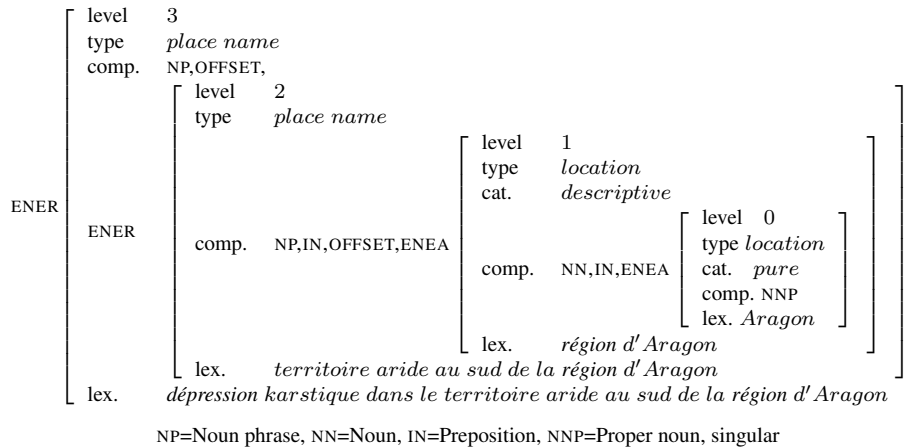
ENER
level 3
type *place name*
comp. NP,OFFSET,
ENER
level 2
type *place name*
comp. NP,IN,OFFSET,ENEA
level 1
type *location*
cat. *descriptive*
comp. NN,IN,ENEA
level 0
type *location*
cat. *pure*
comp. NNP
lex. *Aragon*
lex. *région d′Aragon*
lex. *territoire aride au sud de la région d′Aragon*
lex. *dépression karstique dans le territoire aride au sud de la région d′Aragon*

NP=Noun phrase, NN=Noun, IN=Preposition, NNP=Proper noun, singular